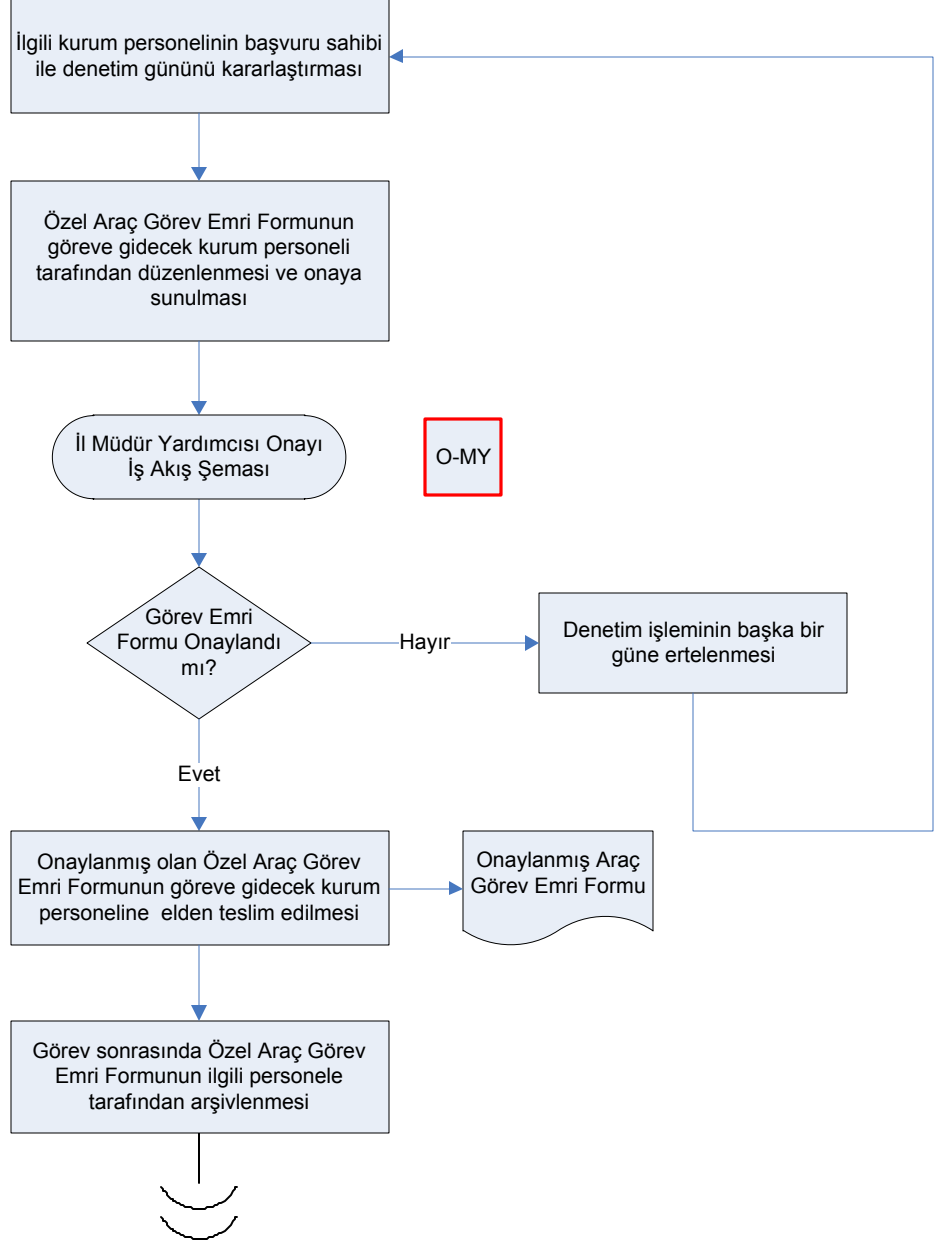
İlgili kurum personelinin başvuru sahibi ile denetim gününü kararlaştırması

Özel Araç Görev Emri Formunun göreve gidecek kurum personeli tarafından düzenlenmesi ve onaya sunulması

İl Müdür Yardımcısı Onayı İş Akış Şeması

O-MY

Görev Emri Formu Onaylandı mı?

Hayır

Denetim işleminin başka bir güne ertelenmesi

Evet

Onaylanmış olan Özel Araç Görev Emri Formunun göreve gidecek kurum personeline elden teslim edilmesi

Onaylanmış Araç Görev Emri Formu

Görev sonrasında Özel Araç Görev Emri Formunun ilgili personele tarafından arşivlenmesi